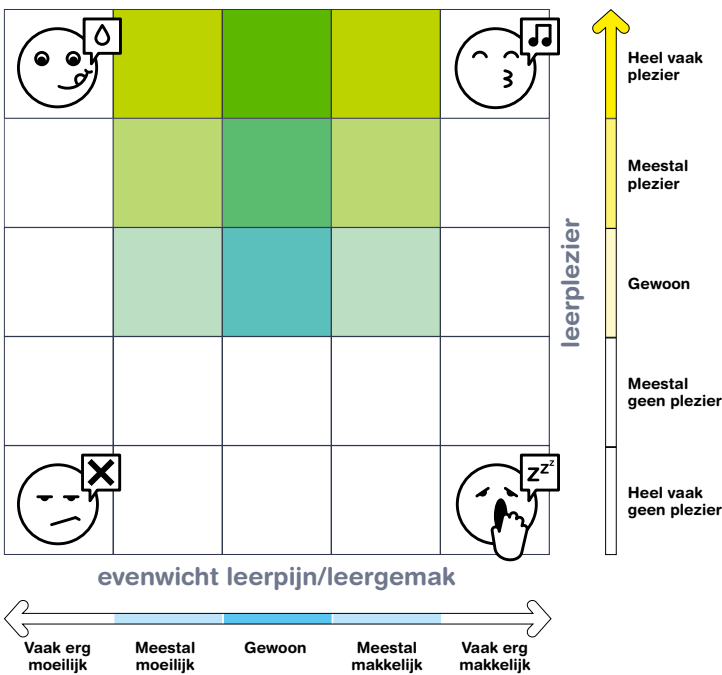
Heel vaak plezier

Meestal plezier

Gewoon

Meestal geen plezier

Heel vaak geen plezier

leerplezier

evenwicht leerpijn/leergemak

Vaak erg moeilijk

Meestal moeilijk

Gewoon

Meestal makkelijk

Vaak erg makkelijk